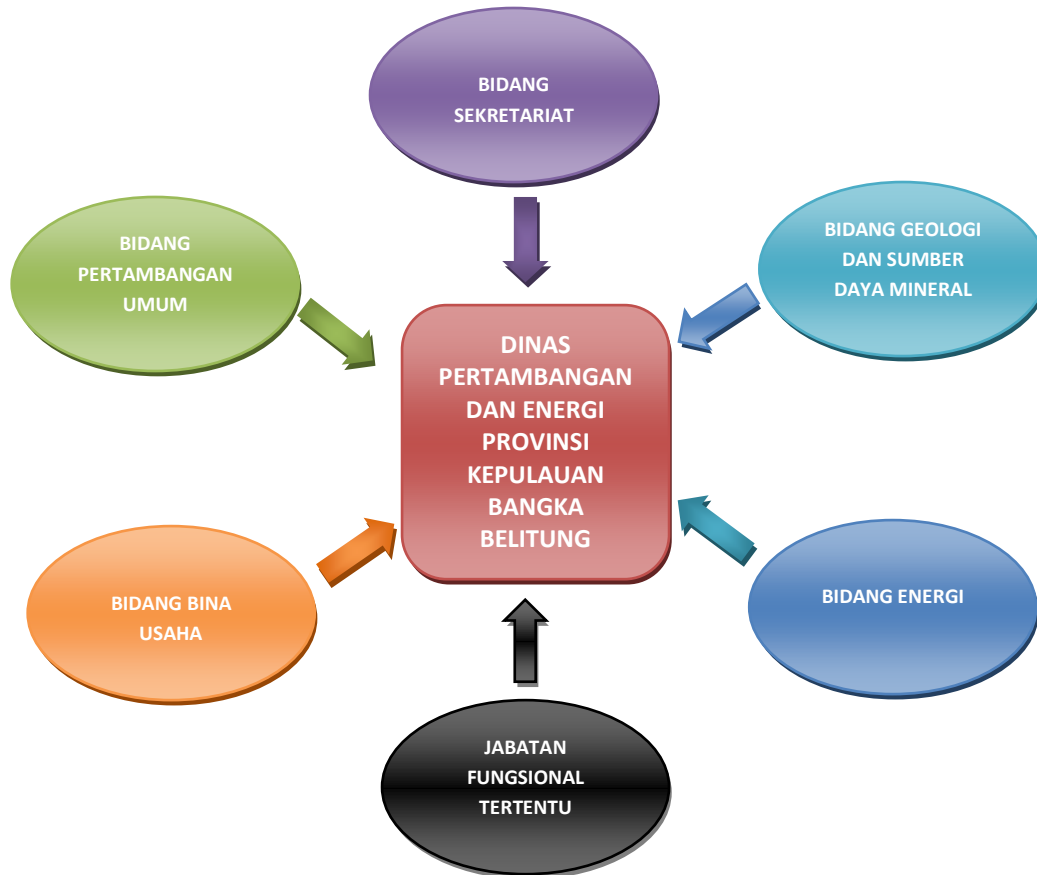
BIDANG SEKRETARIAT

BIDANG PERTAMBANGAN UMUM

BIDANG GEOLOGI DAN SUMBER DAYA MINERAL

DINAS PERTAMBANGAN DAN ENERGI PROVINSI KEPULAUAN BANGKA BELITUNG

BIDANG BINA USAHA

BIDANG ENERGI

JABATAN FUNGSIONAL TERTENTU